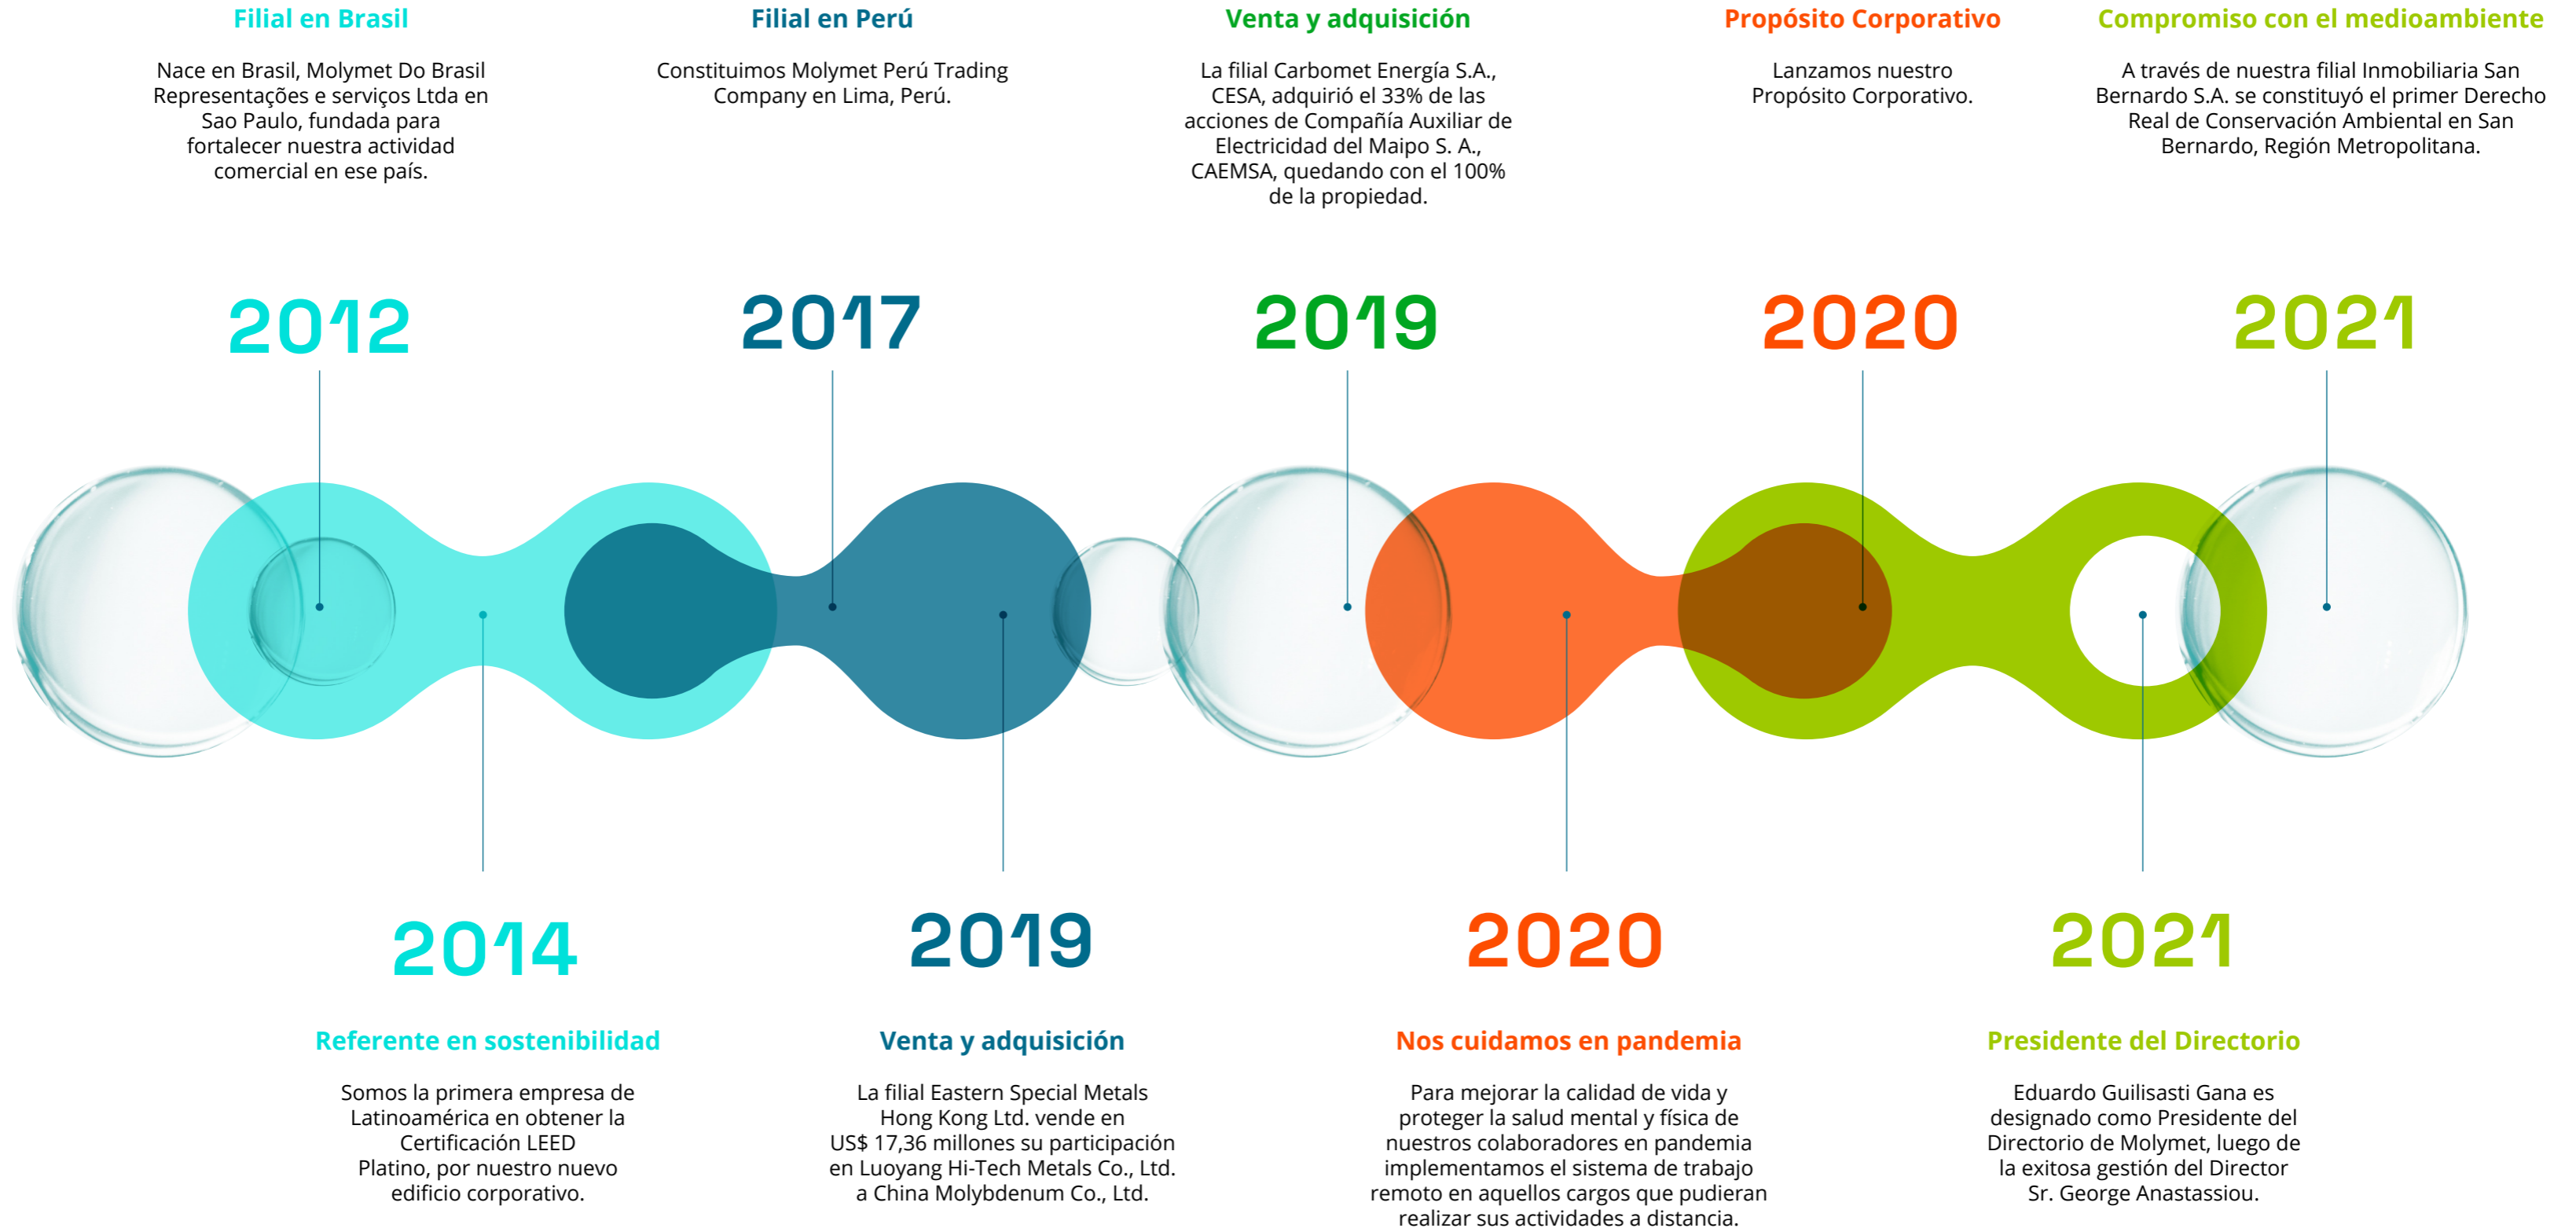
Filial en Brasil

Nace en Brasil, Molymet Do Brasil Representações e serviços Ltda en Sao Paulo, fundada para fortalecer nuestra actividad comercial en ese país.

2012

Filial en Perú

Constituimos Molymet Perú Trading Company en Lima, Perú.

2017

Venta y adquisición

La filial Carbomet Energía S.A., CESA, adquirió el 33% de las acciones de Compañía Auxiliar de Electricidad del Maipo S. A., CAEMSA, quedando con el 100% de la propiedad.

2019

Propósito Corporativo

Lanzamos nuestro Propósito Corporativo.

2020

Compromiso con el medioambiente

A través de nuestra filial Inmobiliaria San Bernardo S.A. se constituyó el primer Derecho Real de Conservación Ambiental en San Bernardo, Región Metropolitana.

2021

2014

Referente en sostenibilidad

Somos la primera empresa de Latinoamérica en obtener la Certificación LEED Platino, por nuestro nuevo edificio corporativo.

2019

Venta y adquisición

La filial Eastern Special Metals Hong Kong Ltd. vende en US$ 17,36 millones su participación en Luoyang Hi-Tech Metals Co., Ltd. a China Molybdenum Co., Ltd.

2020

Nos cuidamos en pandemia

Para mejorar la calidad de vida y proteger la salud mental y física de nuestros colaboradores en pandemia implementamos el sistema de trabajo remoto en aquellos cargos que pudieran realizar sus actividades a distancia.

2021

Presidente del Directorio

Eduardo Guilisasti Gana es designado como Presidente del Directorio de Molymet, luego de la exitosa gestión del Director Sr. George Anastassiou.